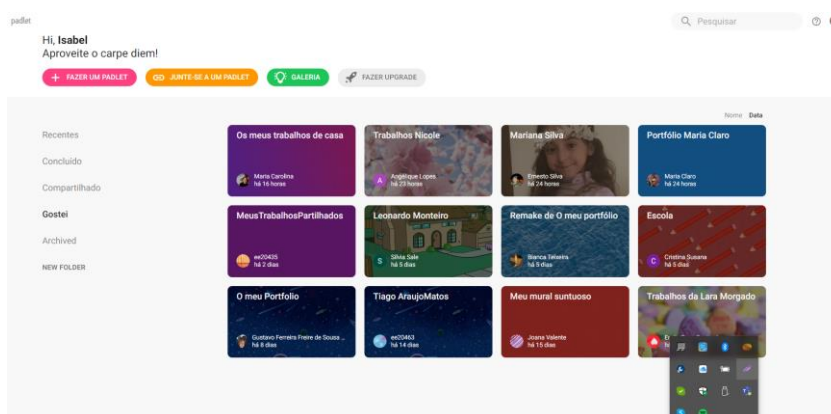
padlet

Q Pesquisar

Hi, **Isabel**
Aproveite o carpe diem!

+ FAZER UM PADLET
JUNTE-SE A UM PADLET
GALERIA
FAZER UPGRADE

Nome Data

Recentes
Concluído
Compartilhado
Gostei
Archived
NEW FOLDER

Os meus trabalhos de casa
Maria Carolina
há 16 horas

Trabalhos Nicole
Angélique Lopes
há 23 horas

Mariana Silva
Ernesto Silva
há 24 horas

Portfólio Maria Claro
Maria Claro
há 24 horas

MeusTrabalhosPartilhados
ee20435
há 2 dias

Leonardo Monteiro
Silvia Sale
há 5 dias

Remake de O meu portfólio
Bianca Teixeira
há 9 dias

Escola
Cristina Susana
há 5 dias

O meu Portfolio
Gustavo Ferreira Freire de Sousa ...
há 8 dias

Tiago AraujoMatos
ee20463
há 14 dias

Meu mural suntuoso
Joana Valente
há 15 dias

Trabalhos da Lara Morgado
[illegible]